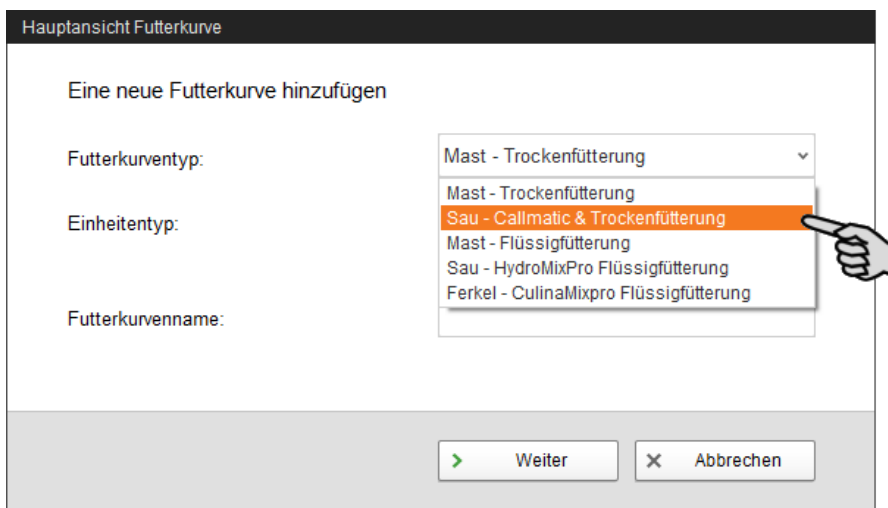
Hauptansicht Futterkurve

Eine neue Futterkurve hinzufügen

Futterkurventyp:

Mast - Trockenfütterung

Mast - Trockenfütterung
Sau - Callmatic & Trockenfütterung
Mast - Flüssigfütterung
Sau - HydroMixPro Flüssigfütterung
Ferkel - CulinaMixpro Flüssigfütterung

Einheitentyp:

Futterkurvenname:

Weiter

Abbrechen